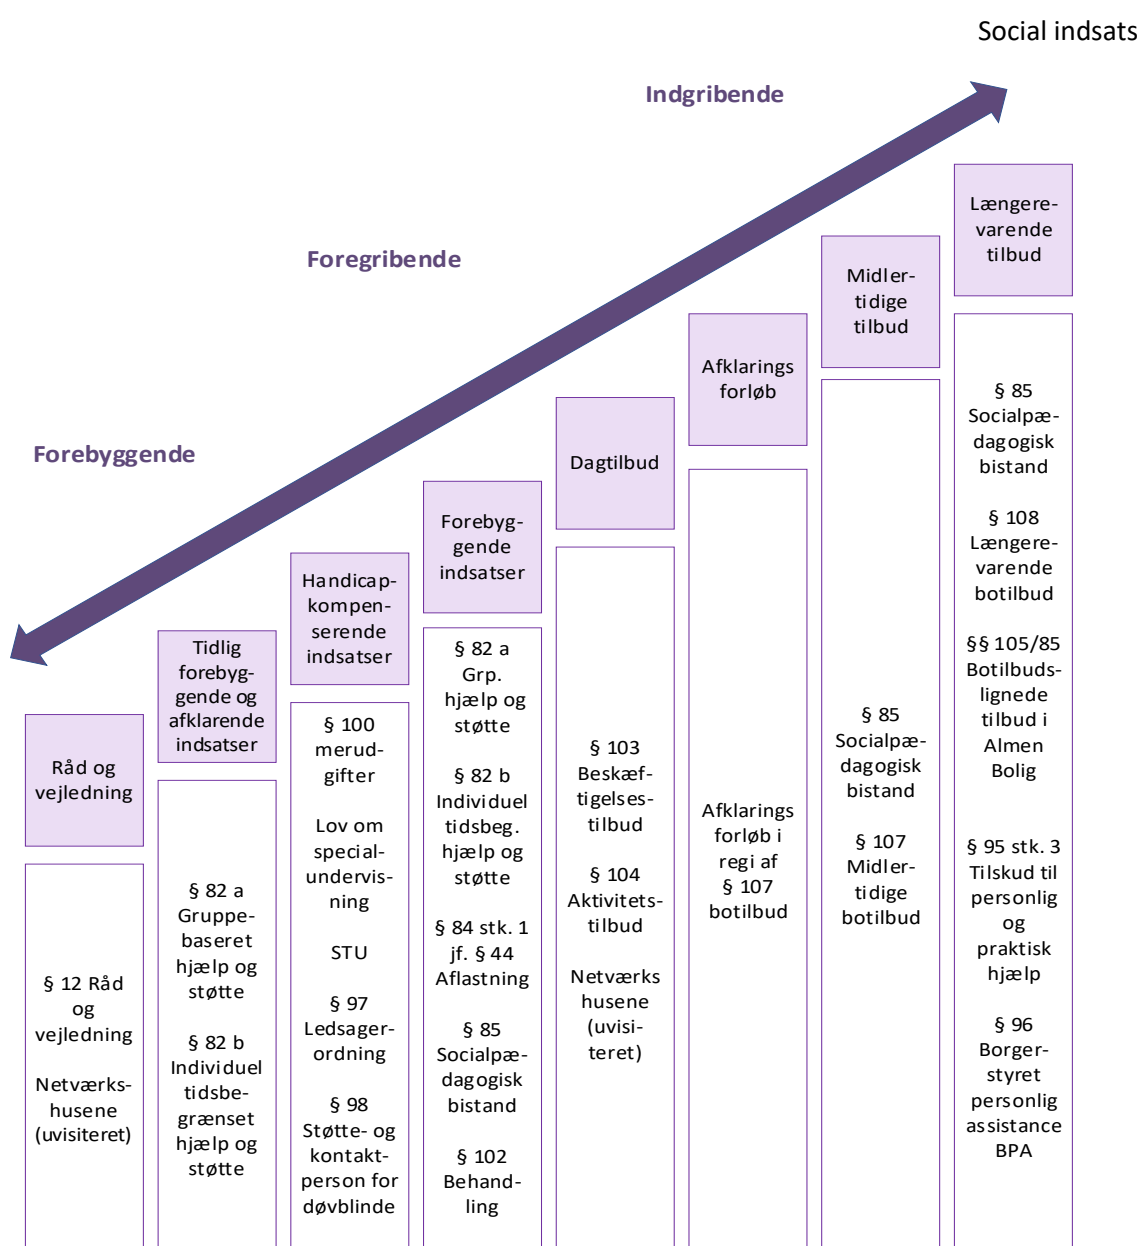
Social indsats

Indgribende

Foregribende

Forebyggende

Råd og vejledning

§ 12 Råd og vejledning

Netværkshusene (uvisiteret)

Tidlig forebyggende og afklarende indsatser

§ 82 a Gruppebaseret hjælp og støtte

§ 82 b Individuel tidsbegrænset hjælp og støtte

Handicapkompenserende indsatser

§ 100 merudgifter

Lov om specialundervisning

STU

§ 97 Ledsagerordning

§ 98 Støtte- og kontaktperson for døvblinde

Forebyggende indsatser

§ 82 a Grp. hjælp og støtte

§ 82 b Individuel tidsbeg. hjælp og støtte

§ 84 stk. 1 jf. § 44 Aflastning

§ 85 Socialpædagogisk bistand

§ 102 Behandling

Dagtilbud

§ 103 Beskæftigelsestilbud

§ 104 Aktivitetstilbud

Netværks husene (uvisiteret)

Afklarings forløb

Afklarings forløb i regi af § 107 botilbud

Midlertidige tilbud

§ 85 Socialpædagogisk bistand

§ 107 Midlertidige botilbud

Længerevarende tilbud

§ 85 Socialpædagogisk bistand

§ 108 Længerevarende botilbud

§§ 105/85 Botilbudslignede tilbud i Almen Bolig

§ 95 stk. 3 Tilskud til personlig og praktisk hjælp

§ 96 Borgerstyret personlig assistance BPA